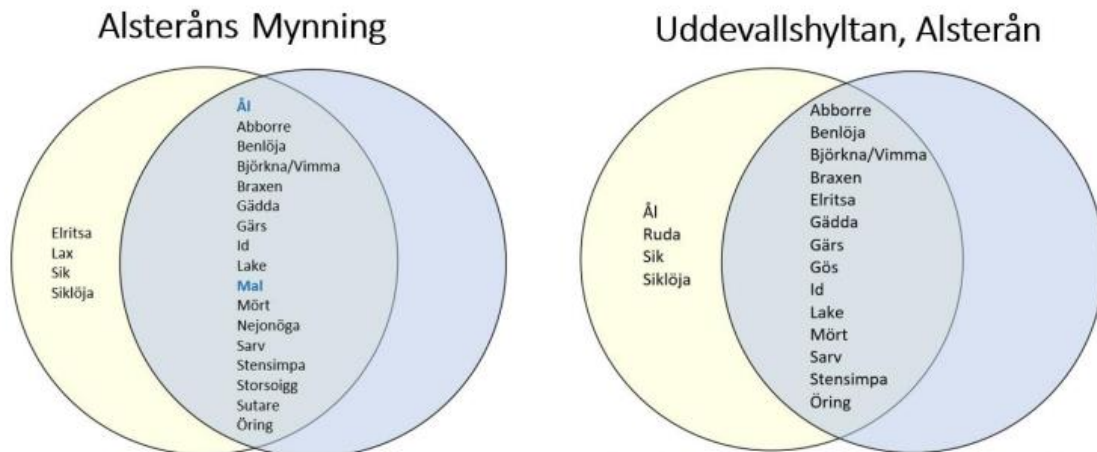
Alsteråns Mynning

Elritsa
Lax
Sik
Siklöja

Ål
Abborre
Benlöja
Björkna/Vimma
Braxen
Gädda
Gärs
Id
Lake
Mal
Mört
Nejonöga
Sarv
Stensimpa
Storsoigg
Sutare
Öring

Uddevallshyltan, Alsterån

Ål
Ruda
Sik
Siklöja

Abborre
Benlöja
Björkna/Vimma
Braxen
Elritsa
Gädda
Gärs
Gös
Id
Lake
Mört
Sarv
Stensimpa
Öring